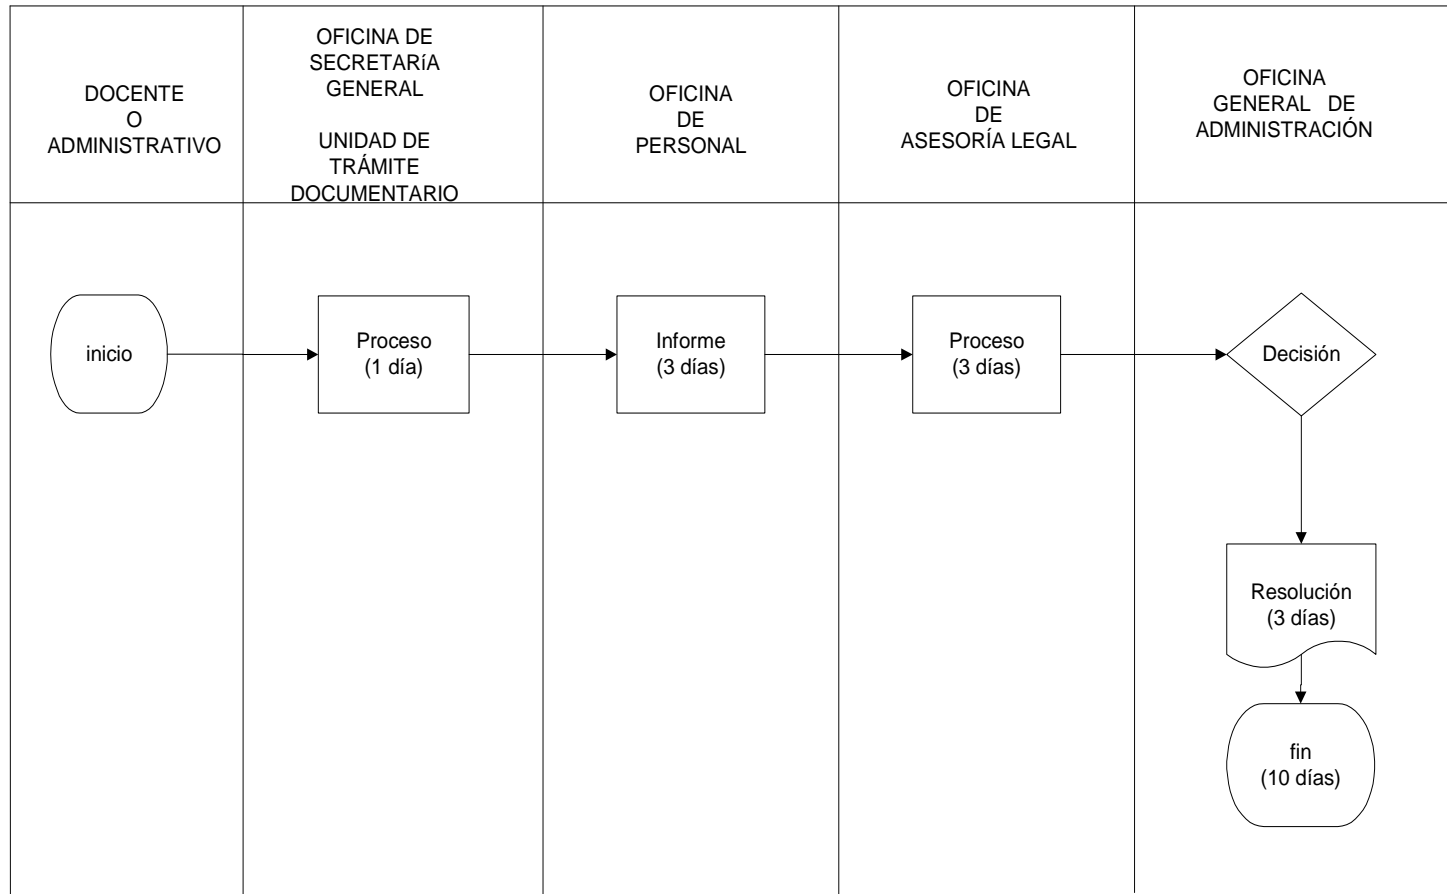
| DOCENTE O ADMINISTRATIVO | OFICINA DE SECRETARíA GENERAL UNIDAD DE TRÁMITE DOCUMENTARIO | OFICINA DE PERSONAL | OFICINA DE ASESORÍA LEGAL | OFICINA GENERAL DE ADMINISTRACIÓN |
|---|---|---|---|---|

inicio

Proceso
(1 día)

Informe
(3 días)

Proceso
(3 días)

Decisión

Resolución
(3 días)

fin
(10 días)